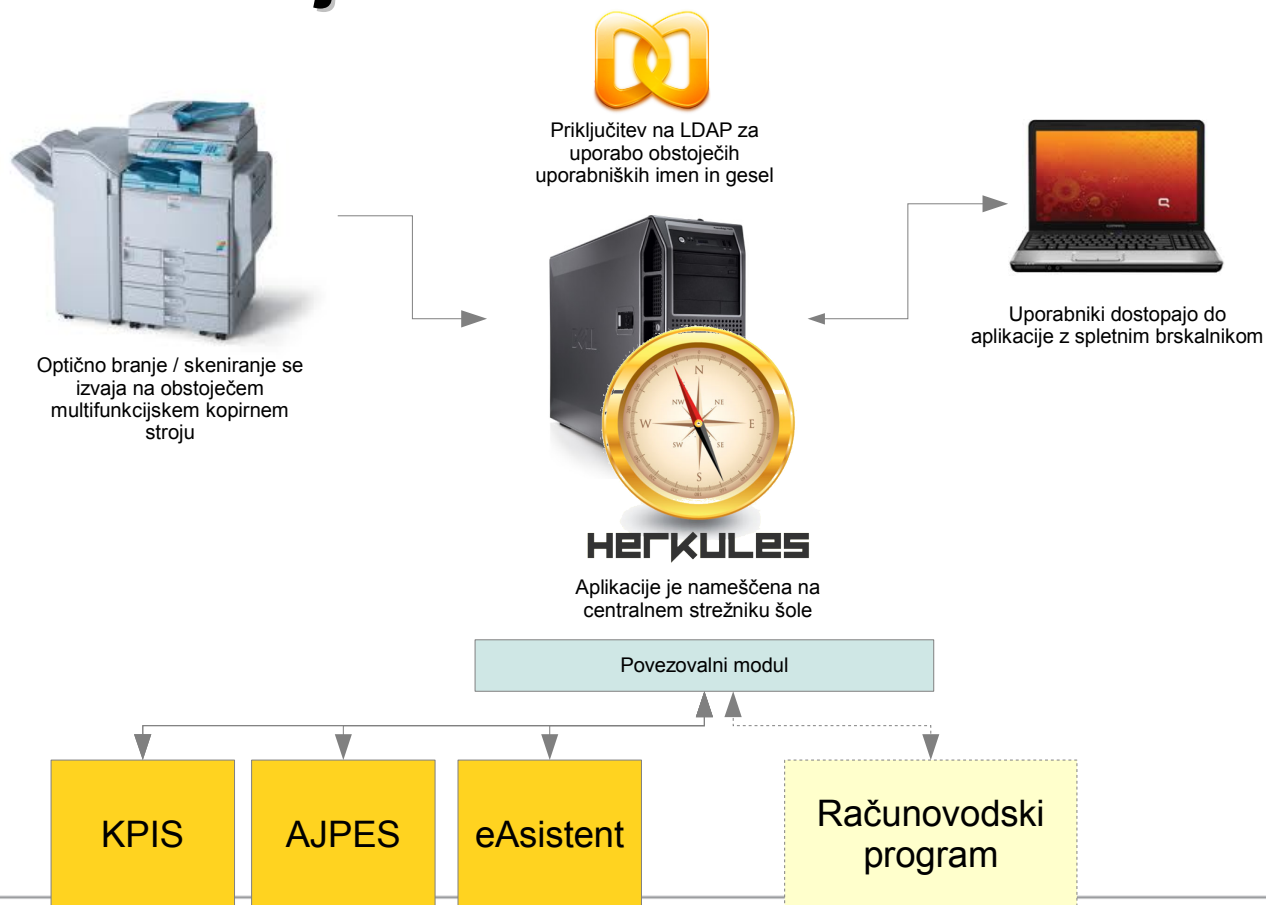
Priključitev na LDAP za uporabo obstoječih uporabniških imen in gesel

Optično branje / skeniranje se izvaja na obstoječem multifunkcijskem kopirnem stroju

Uporabniki dostopajo do aplikacije z spletnim brskalnikom

N
NW
NE
W
E
SW
SE
S

HERKULES

Aplikacije je nameščena na centralnem strežniku šole

Povezovalni modul

KPIS

AJPES

eAsistent

Računovodski program